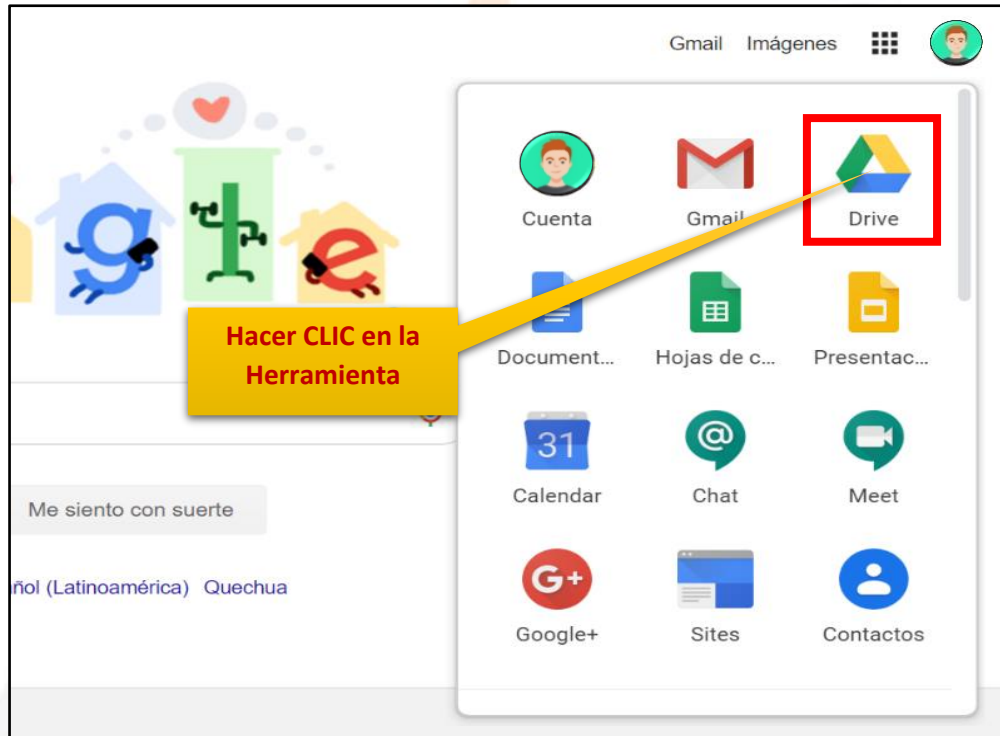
Gmail Imágenes

Cuenta
Gmail
Drive

Hacer CLIC en la Herramienta

Document...
Hojas de c...
Presentac...

31
Calendar
Chat
Meet

Me siento con suerte

ñol (Latinoamérica) Quechua

G+
Google+
Sites
Contactos